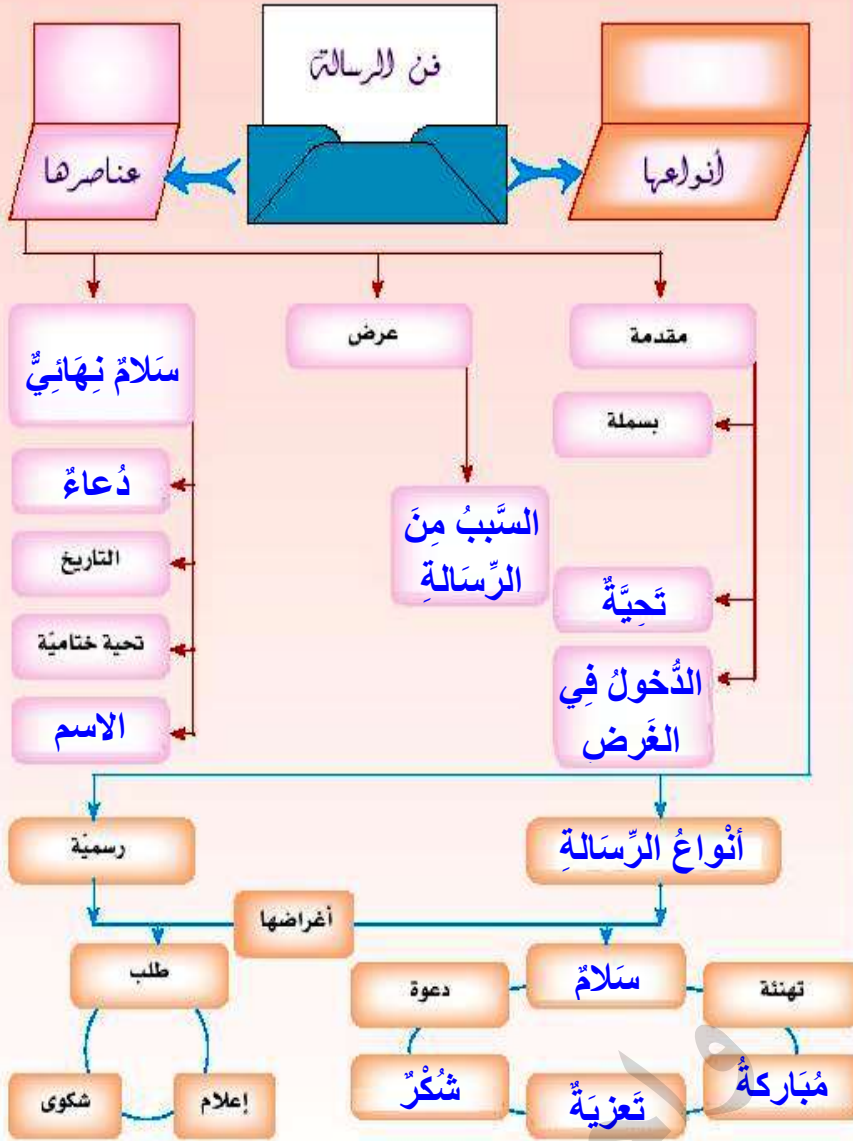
فن الرسالة

عناصرها

أنواعها

مقدمة

عرض

سَلامٌ نِهَائِيٌّ

بسملة

دُعاءٌ

السَّببُ مِنَ الرِّسَالَةِ

التاريخ

تَحِيَّةٌ

تحية ختاميّة

الدُّخولُ فِي الغَرضِ

الاسم

رسميّة

أنْواعُ الرِّسَالَةِ

أغراضها

طلب

دعوة

سَلامٌ

تهنئة

شكوى

إعلام

شُكْرٌ

تَعزِيَةٌ

مُبَاركةٌ